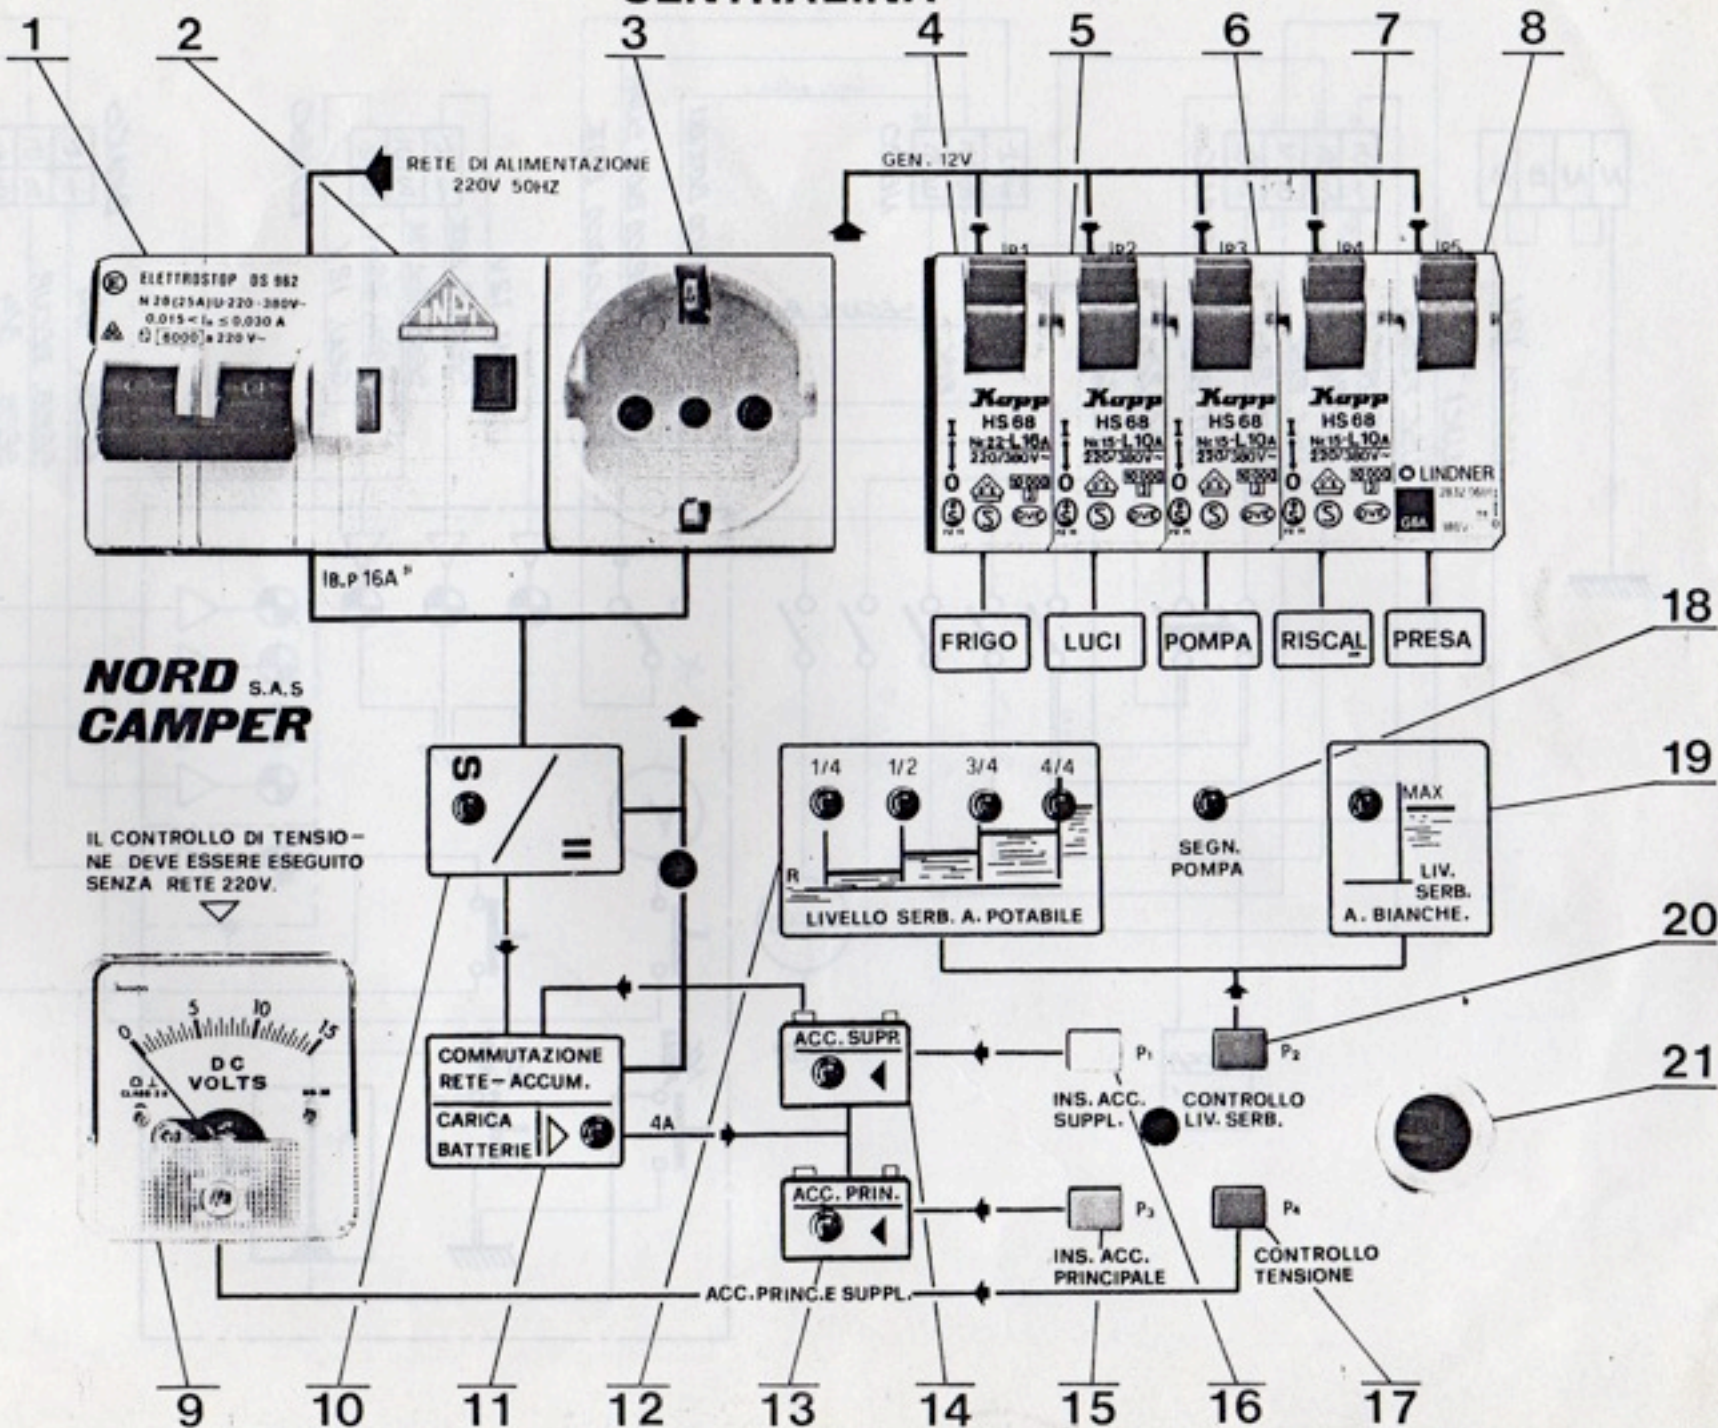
1 2 3 4 5 6 7 8

RETE DI ALIMENTAZIONE 220V 50HZ

GEN. 12V

ELETTROSTOP DS 982
N 28(25A)U-220-380V~
0,015 < $I_a$ ≤ 0,030 A
[6000] a 220 V~

IB.P 16A

IP1 IP2 IP3 IP4 IP5

Kopp HS 68 Nr 22-L16A 220/380V~
Kopp HS 68 Nr 15-L10A 220/380V~
Kopp HS 68 Nr 15-L10A 220/380V~
Kopp HS 68 Nr 15-L10A 220/380V~
LINDNER

I 0

FRIGO LUCI POMPA RISCAL PRESA

NORD S.A.S CAMPER

18

19

IL CONTROLLO DI TENSIONE DEVE ESSERE ESEGUITO SENZA RETE 220V.

S =

1/4 1/2 3/4 4/4
R
LIVELLO SERB. A. POTABILE

SEGN. POMPA

MAX
LIV. SERB.
A. BIANCHE.

20

0 5 10 15
DC VOLTS

COMMUTAZIONE RETE-ACCUM.
CARICA BATTERIE

4A

ACC. SUPR

ACC. PRIN.

P1 P2

INS. ACC. SUPPL.

CONTROLLO LIV. SERB.

21

P3 P4

INS. ACC. PRINCIPALE

CONTROLLO TENSIONE

ACC.PRINC.E SUPPL.

9 10 11 12 13 14 15 16 17